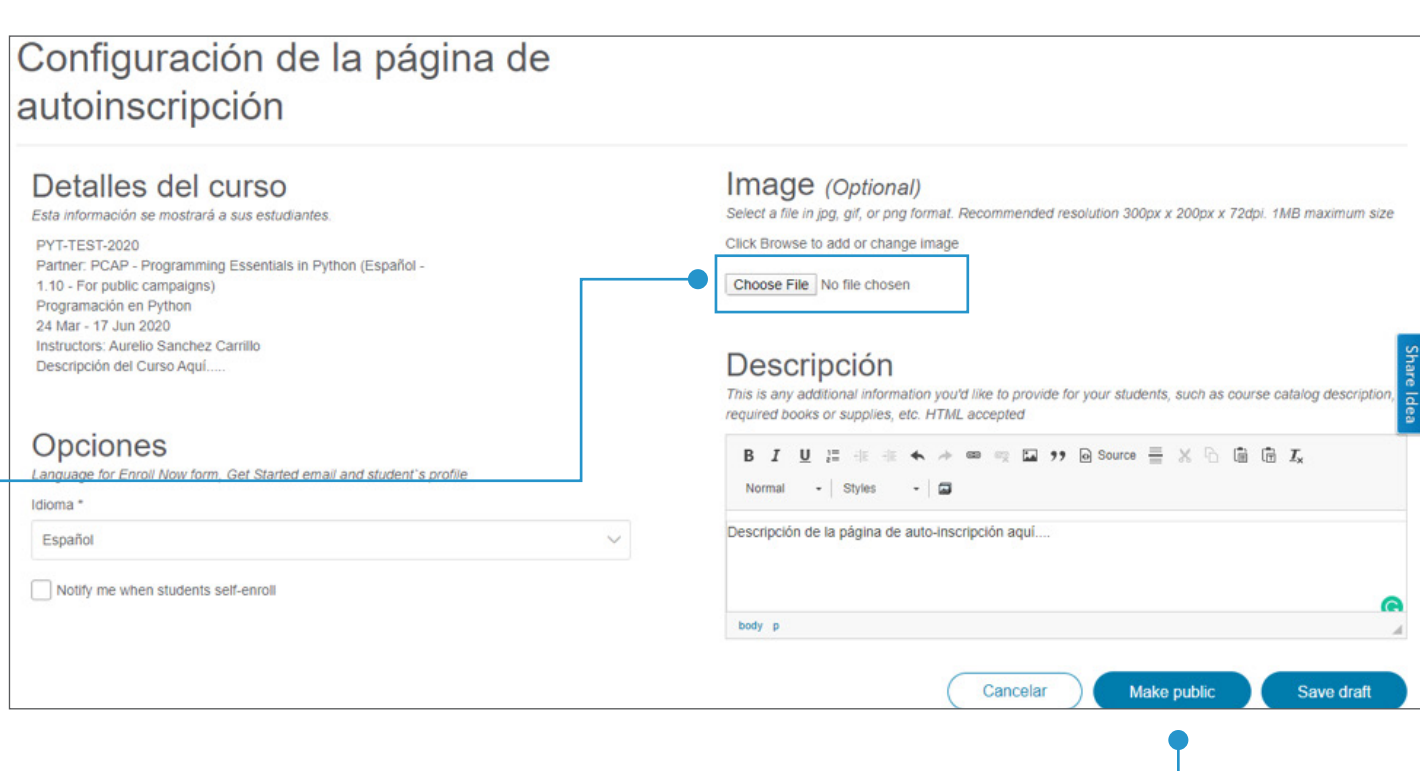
Configuración de la página de autoinscripción

Detalles del curso
Esta información se mostrará a sus estudiantes.

PYT-TEST-2020
Partner: PCAP - Programming Essentials in Python (Español - 1.10 - For public campaigns)
Programación en Python
24 Mar - 17 Jun 2020
Instructors: Aurelio Sanchez Carrillo
Descripción del Curso Aquí.....

Opciones
Language for Enroll Now form, Get Started email and student`s profile

Idioma *

Español

Notify me when students self-enroll

Image (Optional)
Select a file in jpg, gif, or png format. Recommended resolution 300px x 200px x 72dpi. 1MB maximum size

Click Browse to add or change image

Choose File No file chosen

Descripción
This is any additional information you'd like to provide for your students, such as course catalog description, required books or supplies, etc. HTML accepted

B I U Source

Normal Styles

Descripción de la página de auto-inscripción aquí....

body p

Share Idea

Cancelar Make public Save draft